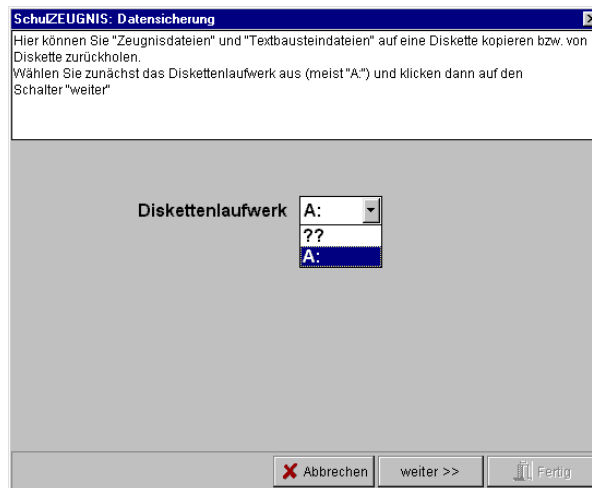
SchulZEUGNIS: Datensicherung

Hier können Sie "Zeugnisdateien" und "Textbausteindateien" auf eine Diskette kopieren bzw. von Diskette zurückholen.
Wählen Sie zunächst das Diskettenlaufwerk aus (meist "A:") und klicken dann auf den Schalter "weiter"

Diskettenlaufwerk A:

??

A:

Abbrechen

weiter >>

Fertig